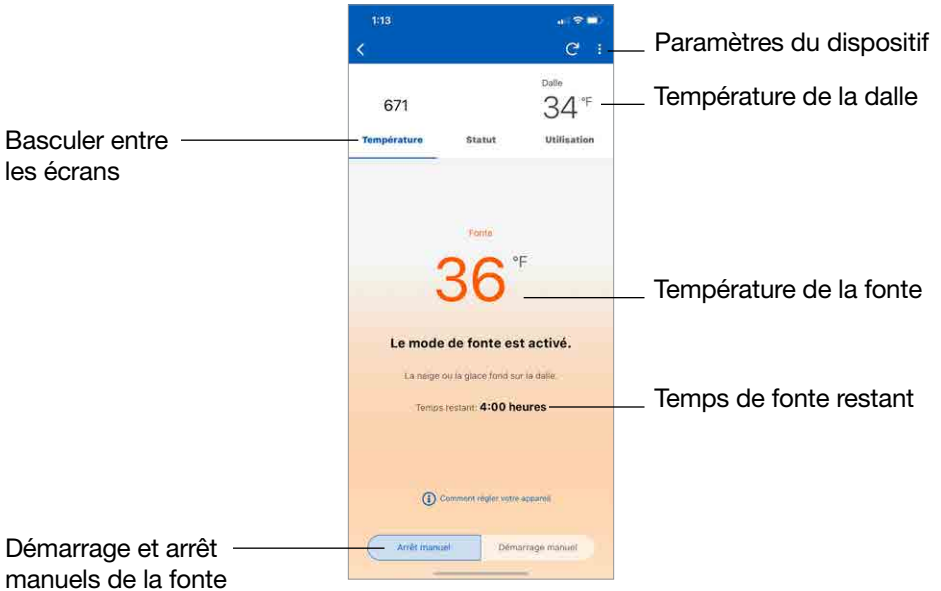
1:13

Paramètres du dispositif

Dalle

671

34 °F

Température de la dalle

Basculer entre les écrans

Température

Statut

Utilisation

Fonte

36 °F

Température de la fonte

Le mode de fonte est activé.

La neige ou la glace fond sur la dalle.

Temps restant: 4:00 heures

Temps de fonte restant

Comment régler votre appareil

Démarrage et arrêt manuels de la fonte

Arrêt manuel

Démarrage manuel